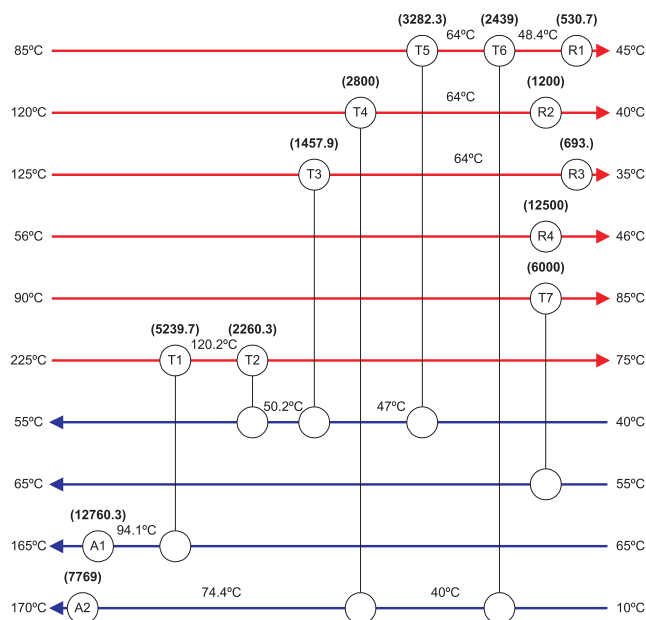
(3282.3) (2439) (530.7)
85ºC T5 64ºC T6 48.4ºC R1 45ºC

(2800) (1200)
120ºC T4 64ºC R2 40ºC

(1457.9) (693.)
125ºC T3 64ºC R3 35ºC

(12500)
56ºC R4 46ºC

(6000)
90ºC T7 85ºC

(5239.7) (2260.3)
225ºC T1 120.2ºC T2 75ºC

55ºC 50.2ºC 47ºC 40ºC

65ºC 55ºC

(12760.3)
165ºC A1 94.1ºC 65ºC

(7769)
170ºC A2 74.4ºC 40ºC 10ºC